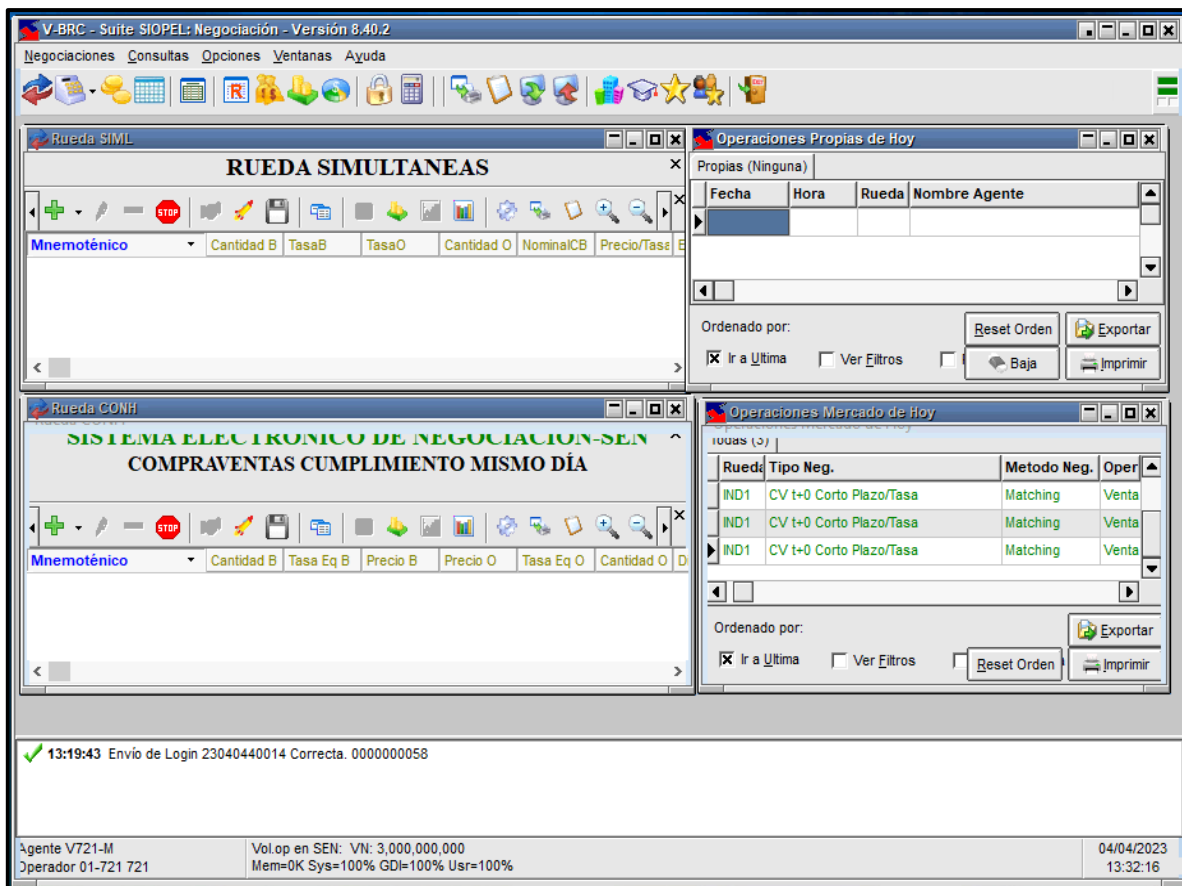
V-BRC - Suite SIOPEL: Negociación - Versión 8.40.2

Negociaciones Consultas Opciones Ventanas Ayuda

Rueda SIML

RUEDA SIMULTANEAS

STOP

| Mnemotécnico | Cantidad B | TasaB | TasaO | Cantidad O | NominalCB | Precio/Tasa |
|---|---|---|---|---|---|---|

Operaciones Propias de Hoy

Propias (Ninguna)

| Fecha | Hora | Rueda | Nombre Agente |
|---|---|---|---|
| | | | |

Ordenado por:

Reset Orden | Exportar

Ir a Ultima | Ver Filtros | Baja | Imprimir

Rueda CONH

SISTEMA ELECTRONICO DE NEGOCIACION-SEN

COMPRAVENTAS CUMPLIMIENTO MISMO DÍA

STOP

| Mnemotécnico | Cantidad B | Tasa Eq B | Precio B | Precio O | Tasa Eq O | Cantidad O |
|---|---|---|---|---|---|---|

Operaciones Mercado de Hoy

Todas (3)

| Rueda | Tipo Neg. | Metodo Neg. | Oper |
|---|---|---|---|
| IND1 | CV t+0 Corto Plazo/Tasa | Matching | Venta |
| IND1 | CV t+0 Corto Plazo/Tasa | Matching | Venta |
| IND1 | CV t+0 Corto Plazo/Tasa | Matching | Venta |

Ordenado por:

Exportar

Ir a Ultima | Ver Filtros | Reset Orden | Imprimir

13:19:43 Envío de Login 23040440014 Correcta. 0000000058

Agente V721-M
Operador 01-721 721

Vol.op en SEN: VN: 3,000,000,000
Mem=0K Sys=100% GDI=100% Usr=100%

04/04/2023
13:32:16